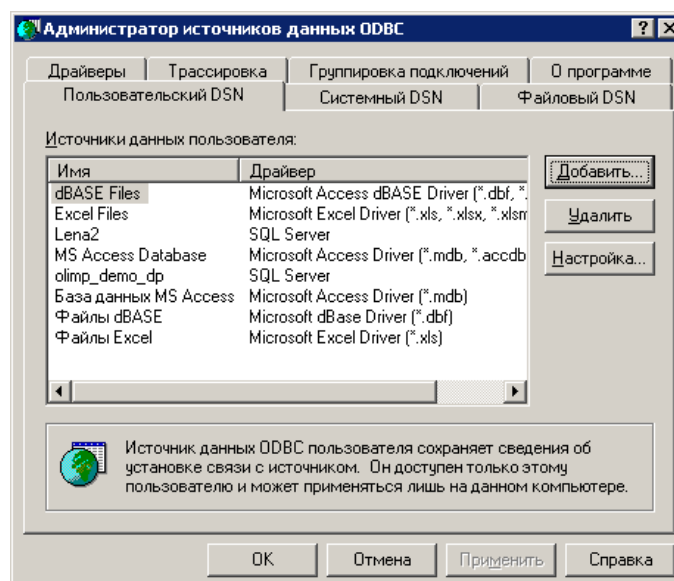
Администратор источников данных ODBC

? X

Драйверы | Трассировка | Группировка подключений | О программе

Пользовательский DSN | Системный DSN | Файловый DSN

Источники данных пользователя:

| Имя | Драйвер |
|---|---|
| dBASE Files | Microsoft Access dBASE Driver (*.dbf, *. |
| Excel Files | Microsoft Excel Driver (*.xls, *.xlsx, *.xlsm |
| Lena2 | SQL Server |
| MS Access Database | Microsoft Access Driver (*.mdb, *.accdb |
| olimp_demo_dp | SQL Server |
| База данных MS Access | Microsoft Access Driver (*.mdb) |
| Файлы dBASE | Microsoft dBase Driver (*.dbf) |
| Файлы Excel | Microsoft Excel Driver (*.xls) |

Добавить...

Удалить

Настройка...

Источник данных ODBC пользователя сохраняет сведения об установке связи с источником. Он доступен только этому пользователю и может применяться лишь на данном компьютере.

OK | Отмена | Применить | Справка